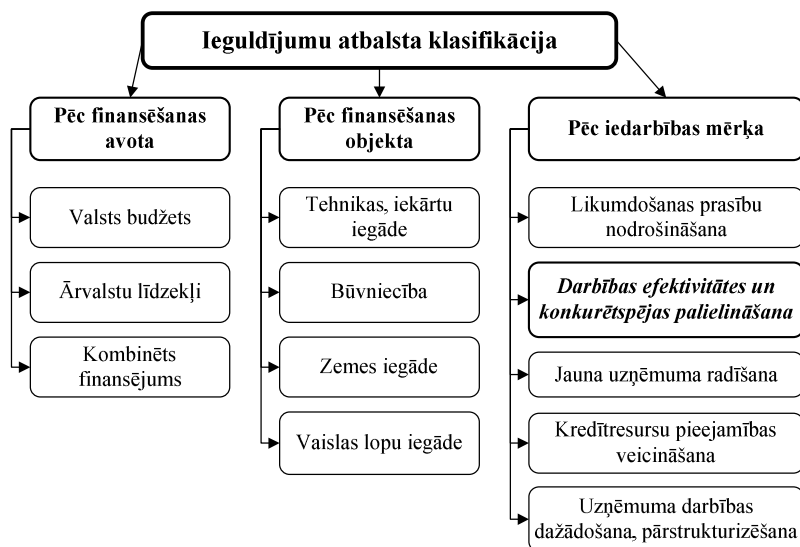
Ieguldījumu atbalsta klasifikācija

Pēc finansēšanas avota

Valsts budžets

Ārvalstu līdzekļi

Kombinēts finansējums

Pēc finansēšanas objekta

Tehnikas, iekārtu iegāde

Būvniecība

Zemes iegāde

Vaislas lopu iegāde

Pēc iedarbības mērķa

Likumdošanas prasību nodrošināšana

Darbības efektivitātes un konkurētspējas palielināšana

Jauna uzņēmuma radīšana

Kredītresursu pieejamības veicināšana

Uzņēmuma darbības dažādošana, pārstrukturizēšana